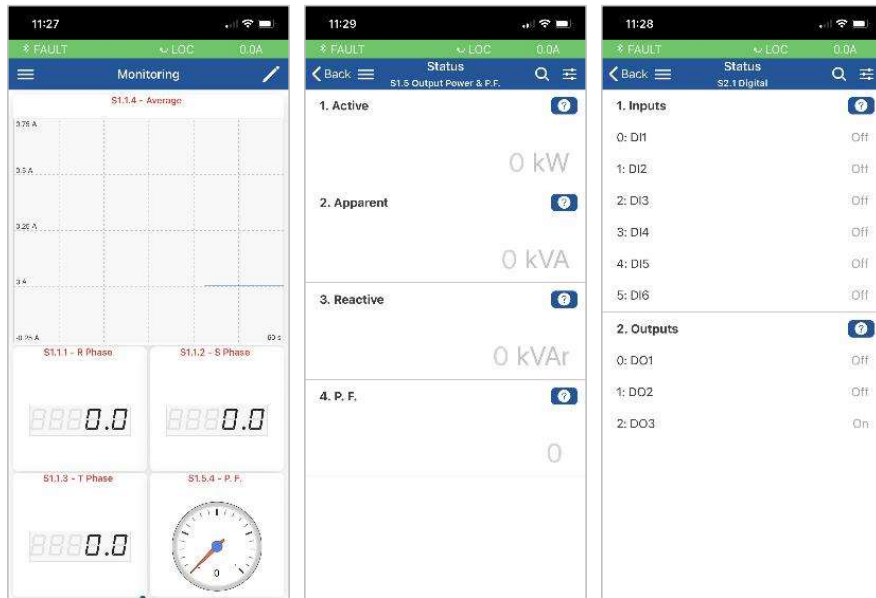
11:27

FAULT LOC 0.0A

Monitoring

S1.1.4 - Average

3.75 A

3.5 A

3.25 A

3 A

-0.25 A

60 s

S1.1.1 - R Phase

0.0

S1.1.2 - S Phase

0.0

S1.1.3 - T Phase

0.0

S1.5.4 - P. F.

0

11:29

FAULT LOC 0.0A

Back

Status
S1.5 Output Power & P.F.

1. Active

0 kW

2. Apparent

0 kVA

3. Reactive

0 kVAr

4. P. F.

0

11:28

FAULT LOC 0.0A

Back

Status
S2.1 Digital

1. Inputs

0: DI1 Off

1: DI2 Off

2: DI3 Off

3: DI4 Off

4: DI5 Off

5: DI6 Off

2. Outputs

0: DO1 Off

1: DO2 Off

2: DO3 On